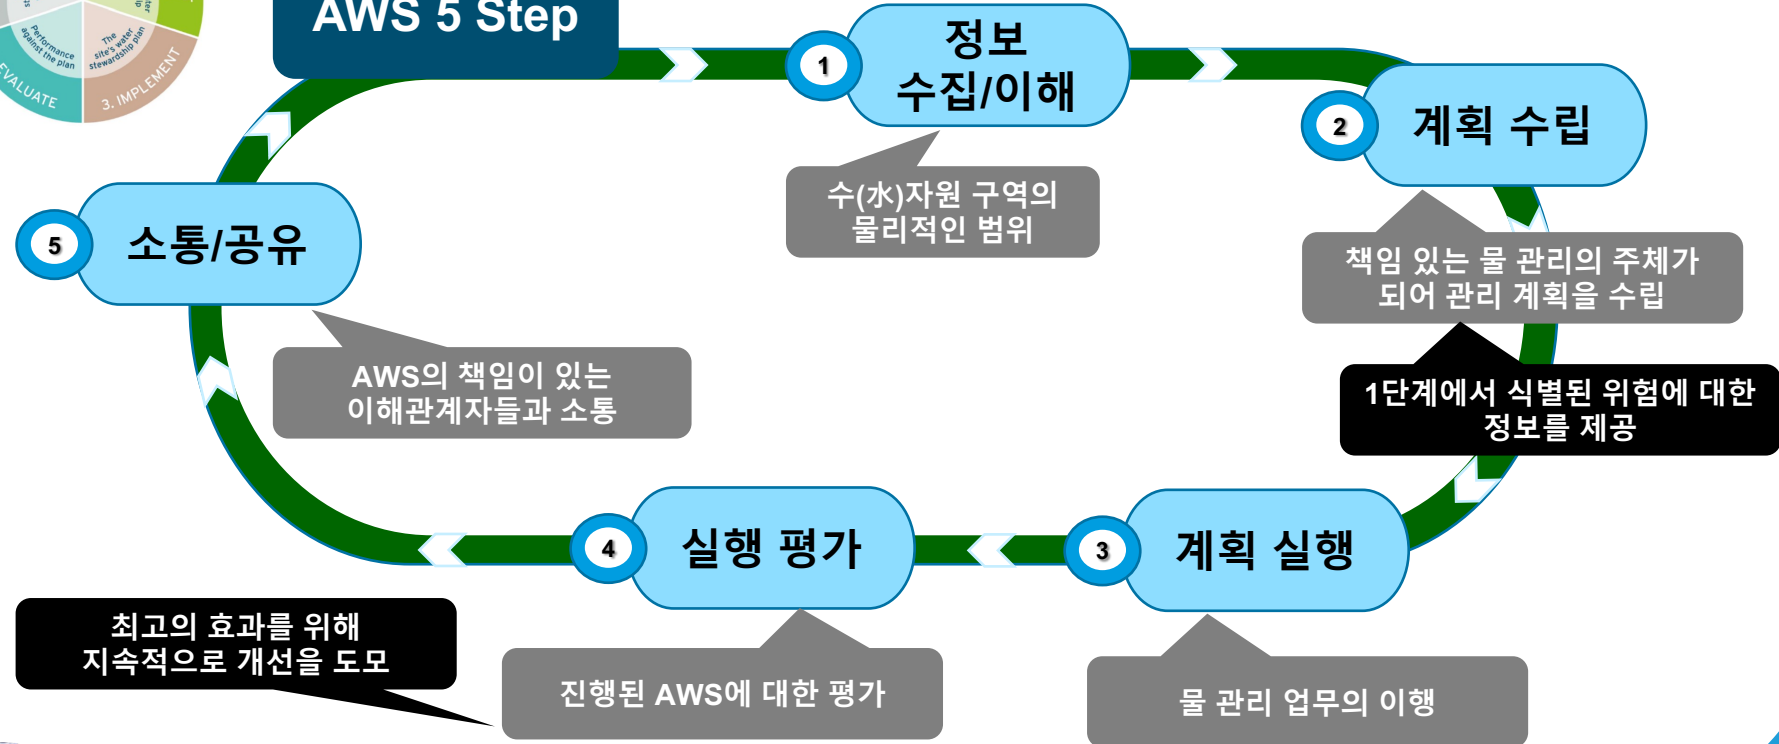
Performance against the plan

The site's water stewardship plan

EVALUATE

3. IMPLEMENT

AWS 5 Step

1 정보 수집/이해

수(水)자원 구역의 물리적인 범위

2 계획 수립

책임 있는 물 관리의 주체가 되어 관리 계획을 수립

1단계에서 식별된 위험에 대한 정보를 제공

3 계획 실행

물 관리 업무의 이행

4 실행 평가

진행된 AWS에 대한 평가

최고의 효과를 위해 지속적으로 개선을 도모

5 소통/공유

AWS의 책임이 있는 이해관계자들과 소통